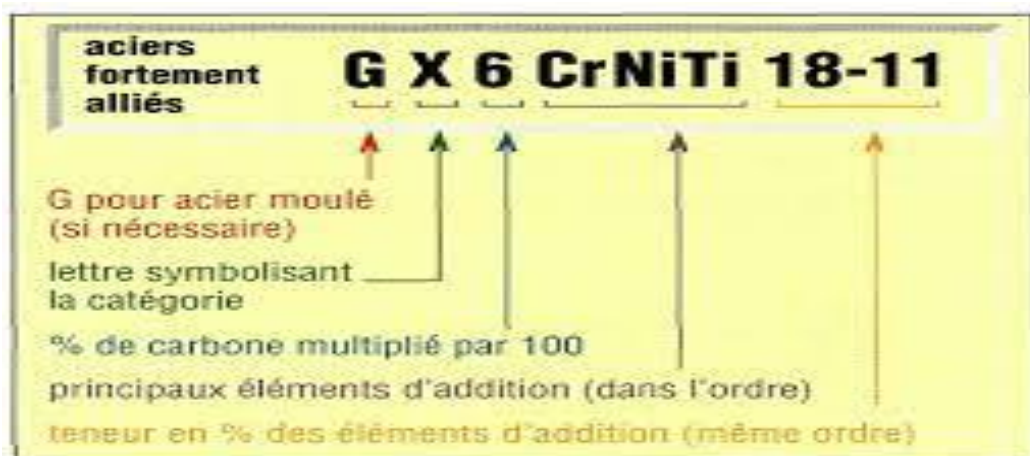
aciers fortement alliés

G X 6 CrNiTi 18-11

G pour acier moulé (si nécessaire)

lettre symbolisant la catégorie

% de carbone multiplié par 100

principaux éléments d'addition (dans l'ordre)

teneur en % des éléments d'addition (même ordre)